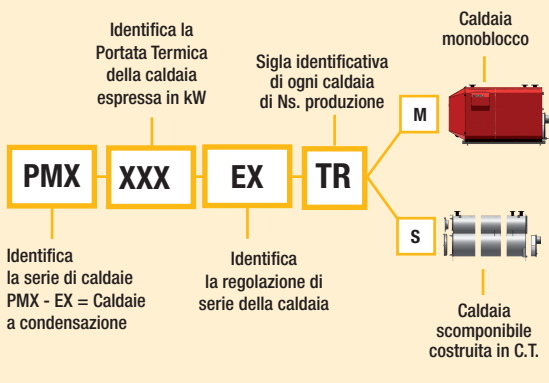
Identifica la Portata Termica della caldaia espressa in kW

Sigla identificativa di ogni caldaia di Ns. produzione

Caldaia monoblocco

PMX

XXX

EX

TR

M

S

Identifica la serie di caldaie PMX - EX = Caldaie a condensazione

Identifica la regolazione di serie della caldaia

Caldaia scomponibile costruita in C.T.